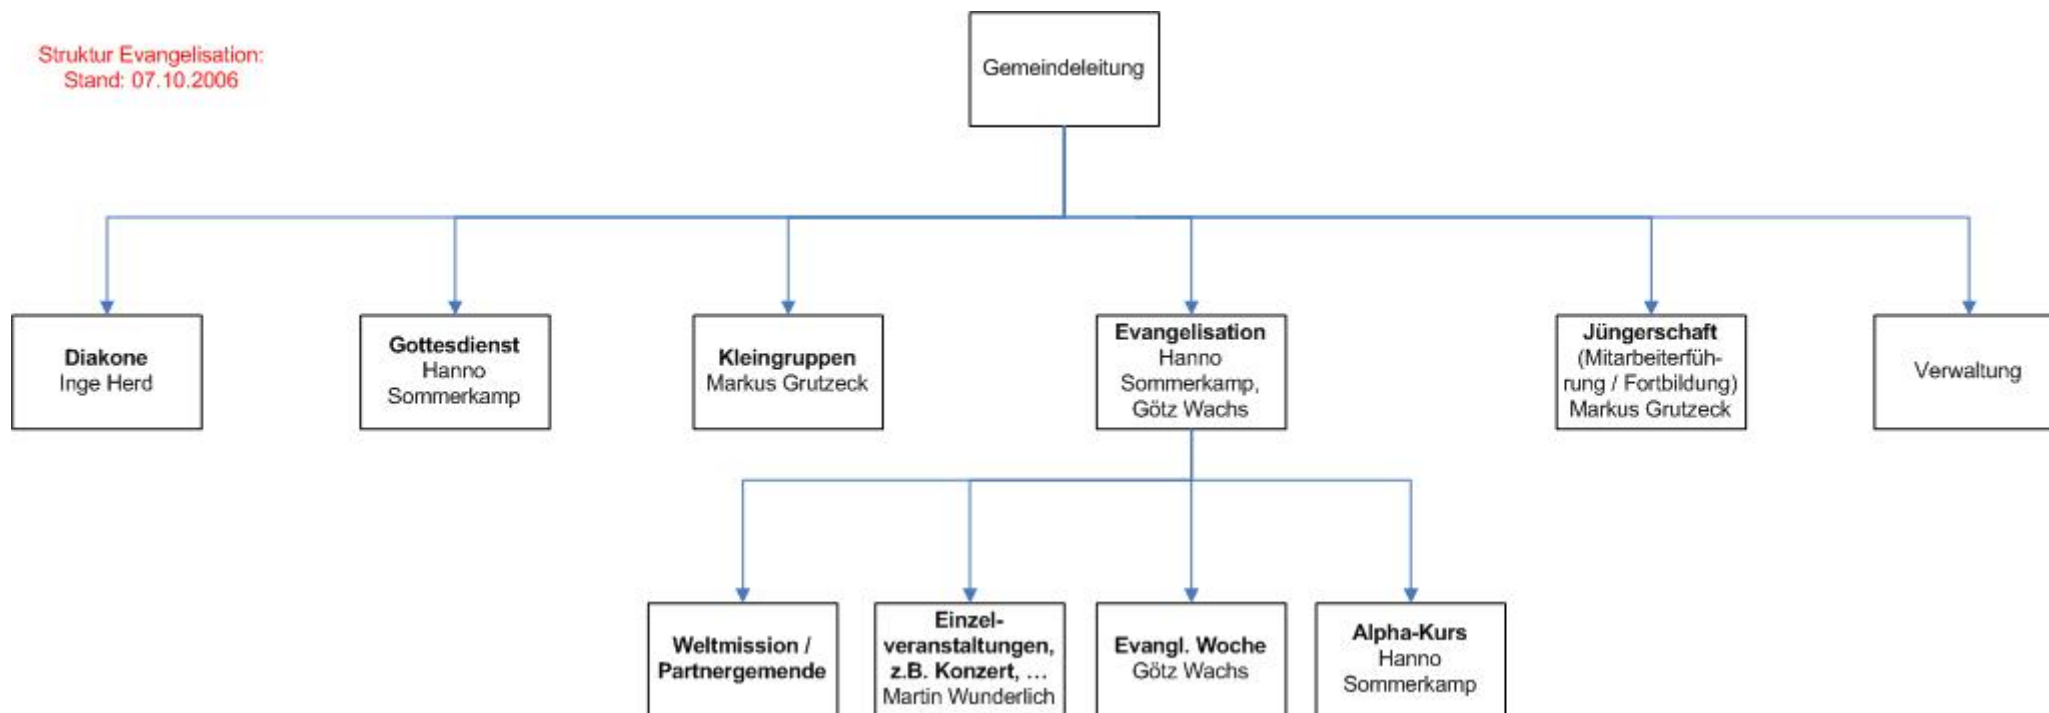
Struktur Evangelisation:
Stand: 07.10.2006

Gemeindeleitung

Diakone
Inge Herd

Gottesdienst
Hanno Sommerkamp

Kleingruppen
Markus Grutzeck

Evangelisation
Hanno Sommerkamp, Götz Wachs

Jüngerschaft
(Mitarbeiterführung / Fortbildung)
Markus Grutzeck

Verwaltung

Weltmission / Partnergemende

Einzelveranstaltungen, z.B. Konzert, …
Martin Wunderlich

Evangl. Woche
Götz Wachs

Alpha-Kurs
Hanno Sommerkamp